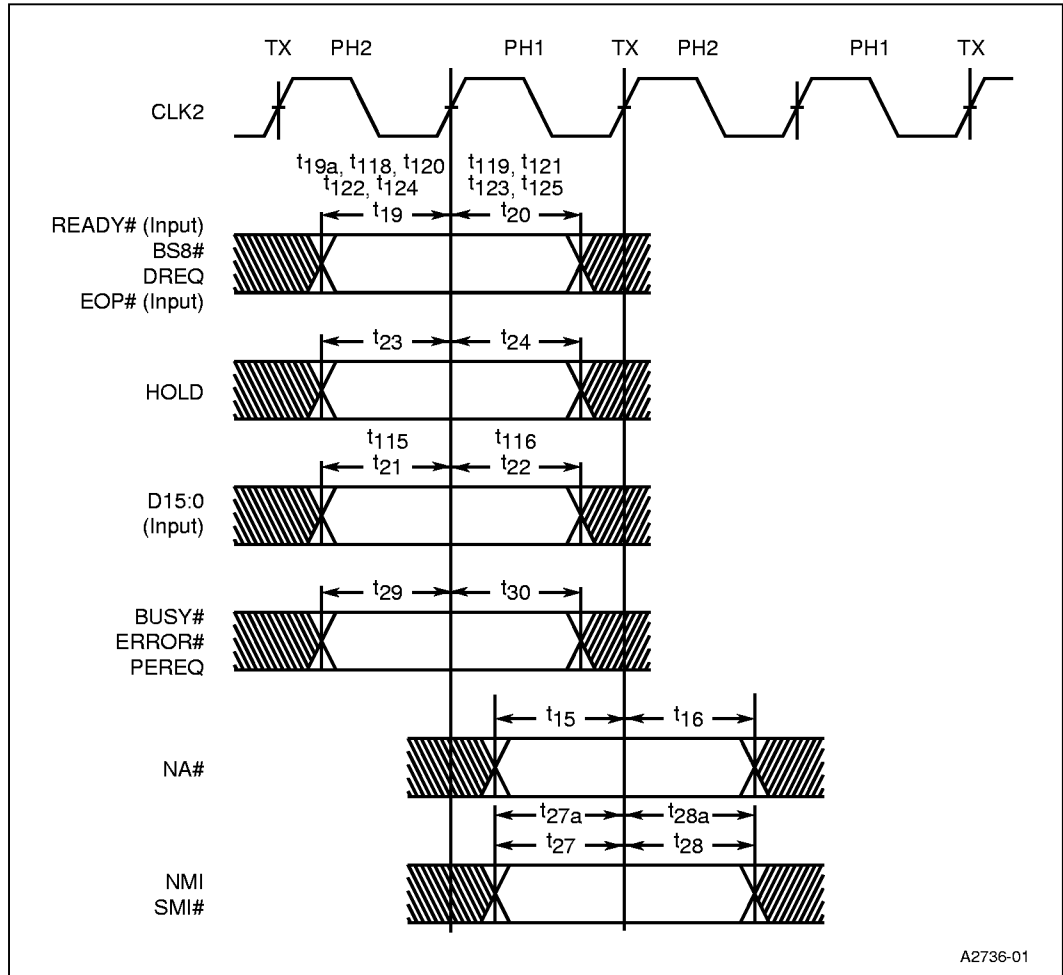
TX PH2 PH1 TX PH2 PH1 TX

CLK2

$t_{19a}$, $t_{118}$, $t_{120}$
$t_{122}$, $t_{124}$

$t_{119}$, $t_{121}$
$t_{123}$, $t_{125}$

$t_{19}$ $t_{20}$

READY# (Input)
BS8#
DREQ
EOP# (Input)

$t_{23}$ $t_{24}$

HOLD

$t_{115}$ $t_{116}$
$t_{21}$ $t_{22}$

D15:0
(Input)

$t_{29}$ $t_{30}$

BUSY#
ERROR#
PEREQ

$t_{15}$ $t_{16}$

NA#

$t_{27a}$ $t_{28a}$
$t_{27}$ $t_{28}$

NMI
SMI#

A2736-01